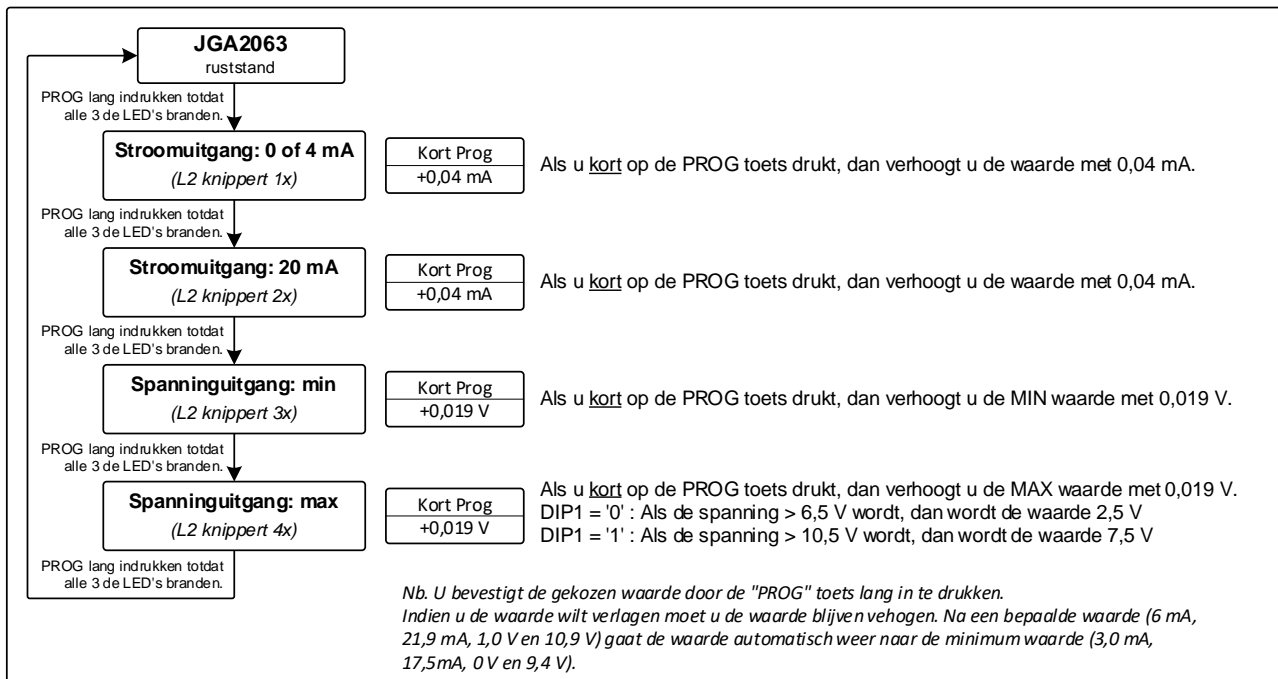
JGA2063
ruststand

PROG lang indrukken totdat alle 3 de LED's branden.

Stroomuitgang: 0 of 4 mA
(L2 knippert 1x)

Kort Prog
+0,04 mA

Als u kort op de PROG toets drukt, dan verhoogt u de waarde met 0,04 mA.

PROG lang indrukken totdat alle 3 de LED's branden.

Stroomuitgang: 20 mA
(L2 knippert 2x)

Kort Prog
+0,04 mA

Als u kort op de PROG toets drukt, dan verhoogt u de waarde met 0,04 mA.

PROG lang indrukken totdat alle 3 de LED's branden.

Spanninguitgang: min
(L2 knippert 3x)

Kort Prog
+0,019 V

Als u kort op de PROG toets drukt, dan verhoogt u de MIN waarde met 0,019 V.

PROG lang indrukken totdat alle 3 de LED's branden.

Spanninguitgang: max
(L2 knippert 4x)

Kort Prog
+0,019 V

Als u kort op de PROG toets drukt, dan verhoogt u de MAX waarde met 0,019 V.
DIP1 = '0' : Als de spanning > 6,5 V wordt, dan wordt de waarde 2,5 V
DIP1 = '1' : Als de spanning > 10,5 V wordt, dan wordt de waarde 7,5 V

PROG lang indrukken totdat alle 3 de LED's branden.

Nb. U bevestigt de gekozen waarde door de "PROG" toets lang in te drukken.
Indien u de waarde wilt verlagen moet u de waarde blijven vehogen. Na een bepaalde waarde (6 mA, 21,9 mA, 1,0 V en 10,9 V) gaat de waarde automatisch weer naar de minimum waarde (3,0 mA, 17,5mA, 0 V en 9,4 V).